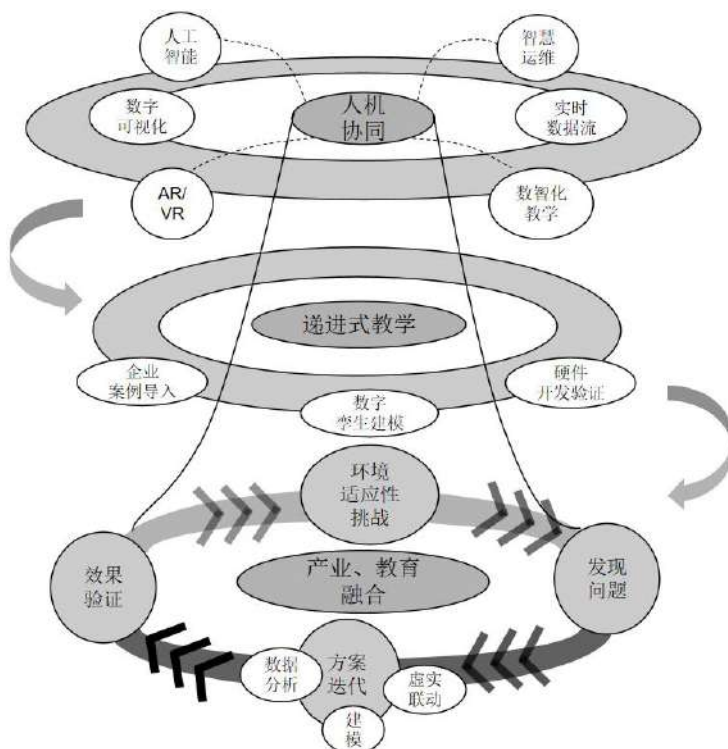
人工智能

智慧运维

数字可视化

人机协同

实时数据流

AR/VR

数智化教学

递进式教学

企业案例导入

硬件开发验证

数字孪生建模

环境适应性挑战

效果验证

产业、教育融合

发现问题

数据分析

方案迭代

虚实联动

建模